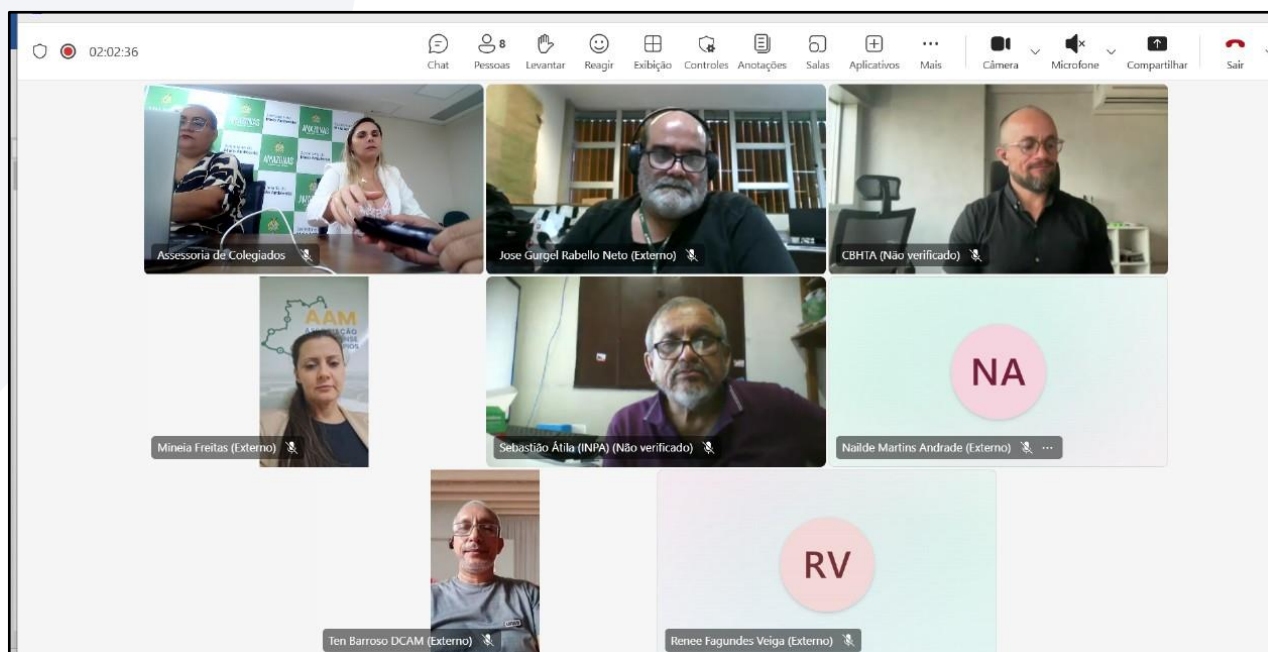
02:02:36

Chat
8
Pessoas
Levantar
Reagir
Exibição
Controles
Anotações
Salas
Aplicativos
Mais
Câmera
Microfone
Compartilhar
Sair

AMAZONAS

Assessoria de Colegiados

Jose Gurgel Rabello Neto (Externo)

CBHTA (Não verificado)

AAM

Mineia Freitas (Externo)

Sebastião Átila (INPA) (Não verificado)

NA

Nailde Martins Andrade (Externo)

Ten Barroso DCAM (Externo)

RV

Renee Fagundes Veiga (Externo)